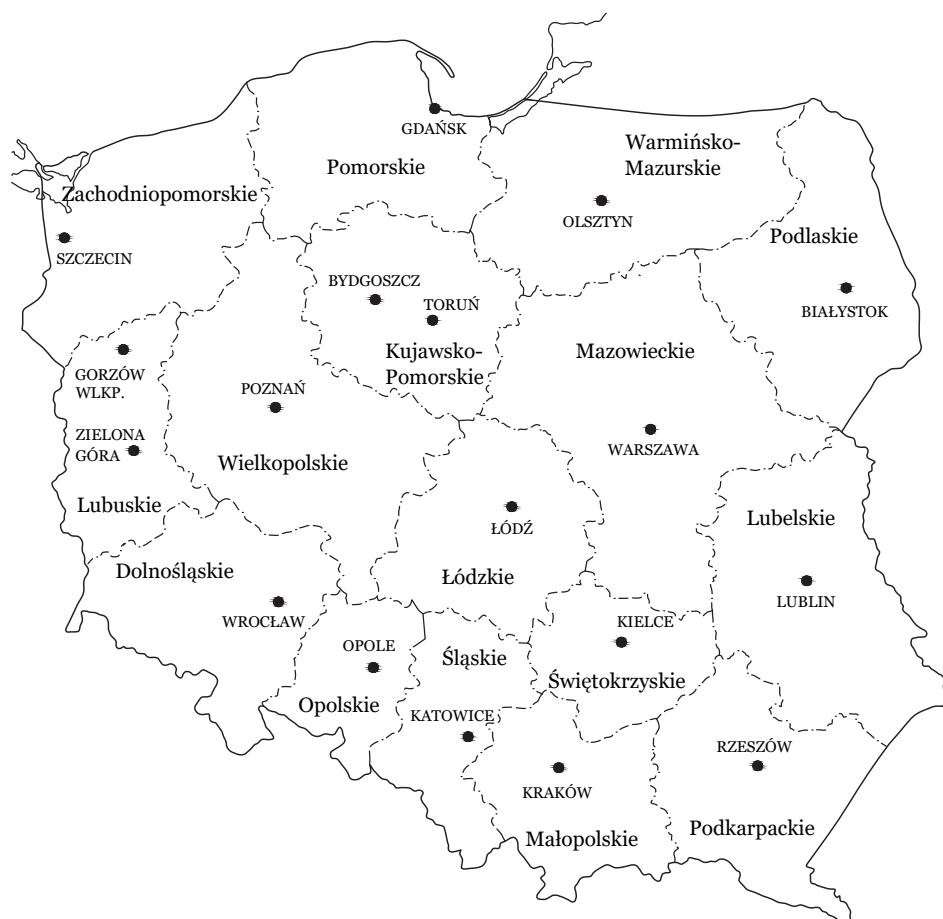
GDAŃSK

Pomorskie

Warmińsko-Mazurskie

Zachodniopomorskie

OLSZTYN

SZCZECIN

Podlaskie

BYDGOSZCZ

TORUŃ

BIAŁYSTOK

GORZÓW WLKP.

Kujawsko-Pomorskie

Mazowieckie

POZNAŃ

ZIELONA GÓRA

WARSZAWA

Wielkopolskie

Lubuskie

ŁÓDŹ

Lubelskie

Dolnośląskie

Łódzkie

LUBLIN

WROCŁAW

KIELCE

OPOLE

Śląskie

Świętokrzyskie

Opolskie

KATOWICE

RZESZÓW

KRAKÓW

Małopolskie

Podkarpackie